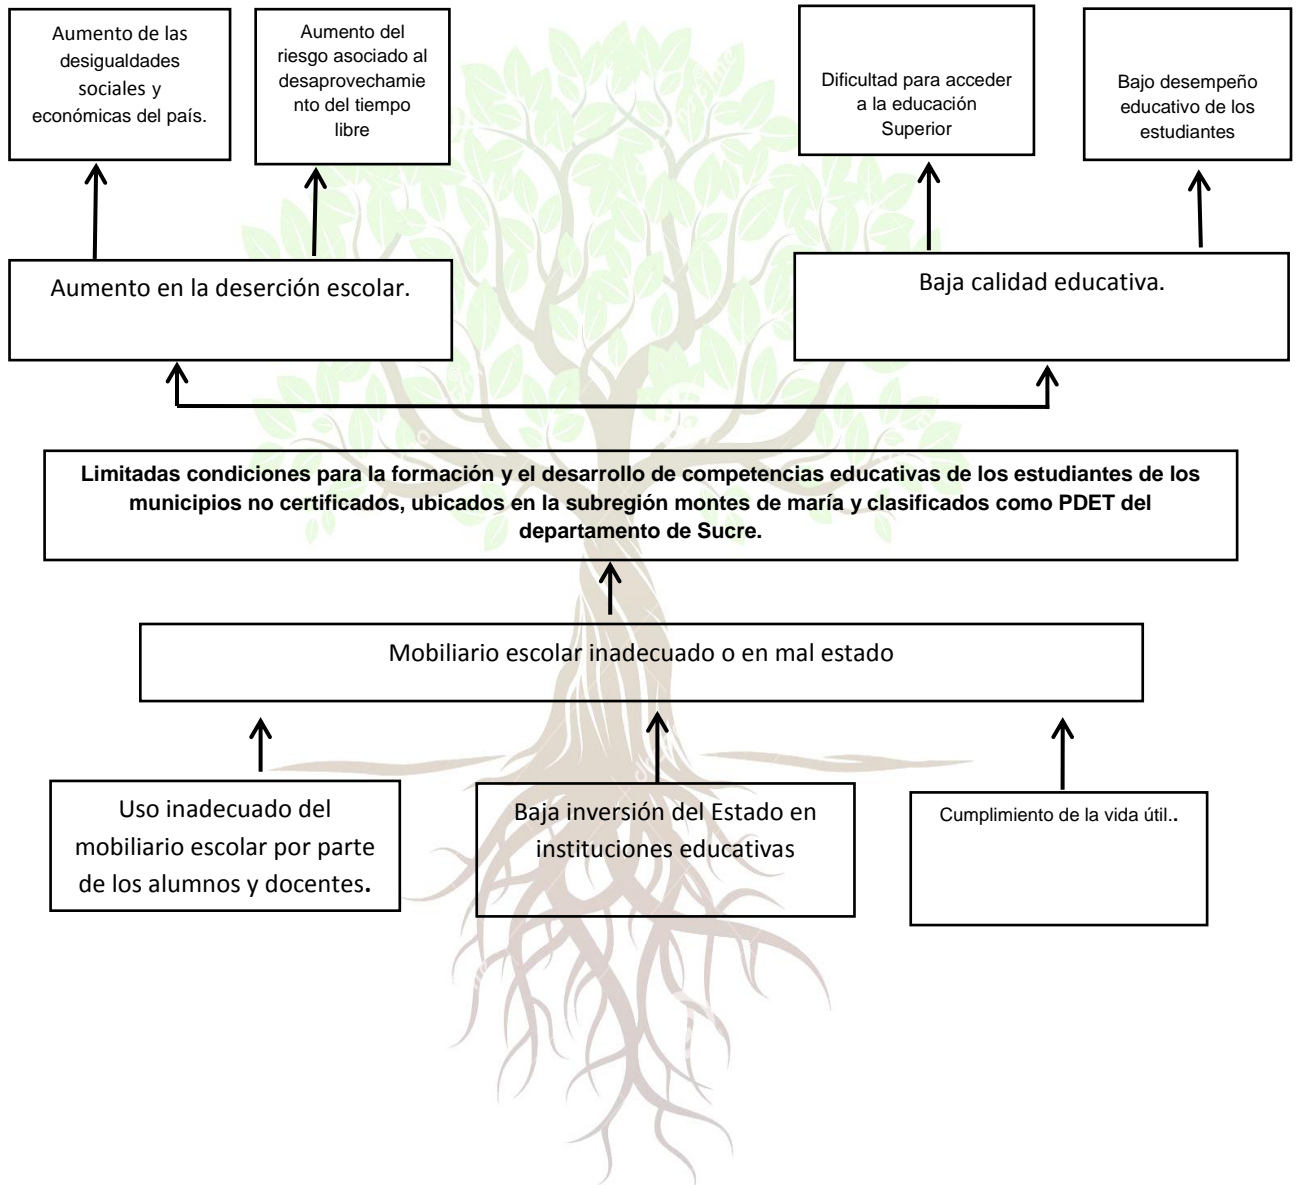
Aumento de las desigualdades sociales y económicas del país.

Aumento del riesgo asociado al desaprovechamiento del tiempo libre

Dificultad para acceder a la educación Superior

Bajo desempeño educativo de los estudiantes

Aumento en la deserción escolar.

Baja calidad educativa.

**Limitadas condiciones para la formación y el desarrollo de competencias educativas de los estudiantes de los municipios no certificados, ubicados en la subregión montes de maría y clasificados como PDET del departamento de Sucre.**

Mobiliario escolar inadecuado o en mal estado

Uso inadecuado del mobiliario escolar por parte de los alumnos y docentes.

Baja inversión del Estado en instituciones educativas

Cumplimiento de la vida útil..